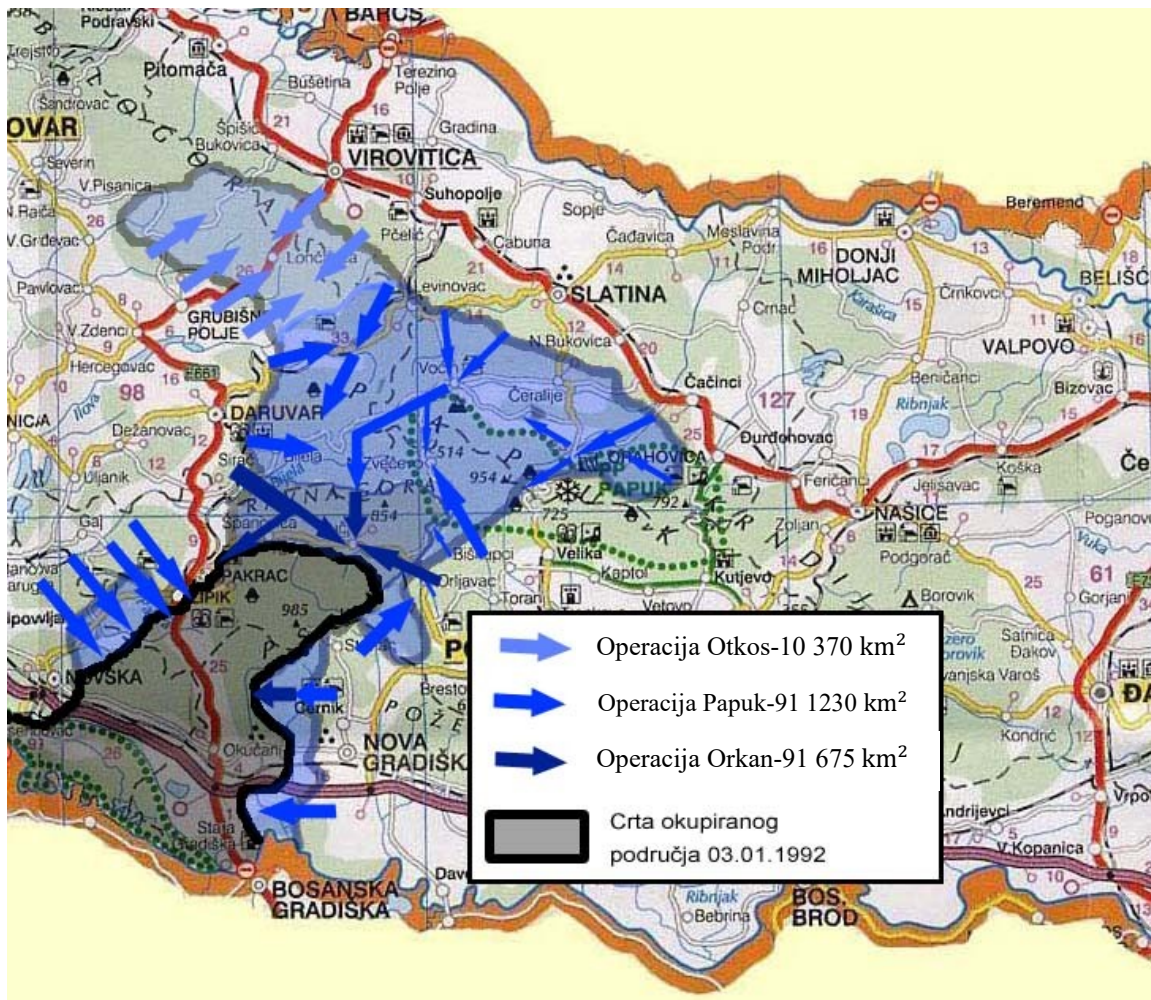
BARCS
Podravski
Trojstvo
Pitomača
Sandrovac
Bušetina
Terezino Polje
OVAR
Špišić Bukovica
VIROVITICA
Gradina
Severin
V.Pisanica
Suhopolje
N.Rača
V.Grđevac
Lončarica
Pčelić
Sopje
Čađavica
Meslavina Podr.
DONJI MIHOLJAC
Beremend
BELIŠĆ
Pavlovac
GRUBIŠNO POLJE
Levinovac
Cabuna
SLATINA
Crnac
Črnkovci
V.Zdenci
N.Bukovica
VALPOVO
Hercegovac
Voćin
Čeralije
Čačinci
Beničanci
Bizovac
NICA
98
DARUVAR
127
Ribnjak
Dežanovac
Sirač
Zvečevo
514
954
ORAHOVICA
PAPUK
Đurđenovac
Feričanci
Koška
Uljanik
Jelisavac
Gaj
854
725
792
NAŠICE
Poganovci
Bučje
Bišćupci
Velika
Zoljan
Podgorač
Orljavac
Kaptol
Kutjevo
Vuka
61
LIPIK
PAKRAC
Toranj
Vetovo
Borovik
Gorjani
985
Satnica Đakovačka
Levanjska Varoš
NOVSKA
Brestovac
Čaglin
Okučani
Cernik
NOVA GRADIŠKA
Kondrić
Stara Gradiška
Andrijevci
Vrpolje
V.Kopanica
BOSANSKA GRADIŠKA
Davor
Ribnjak
Bebrina
BOS. BROD
Operacija Otkos-10 370 km$^2$
Operacija Papuk-91 1230 km$^2$
Operacija Orkan-91 675 km$^2$
Crta okupiranog područja 03.01.1992